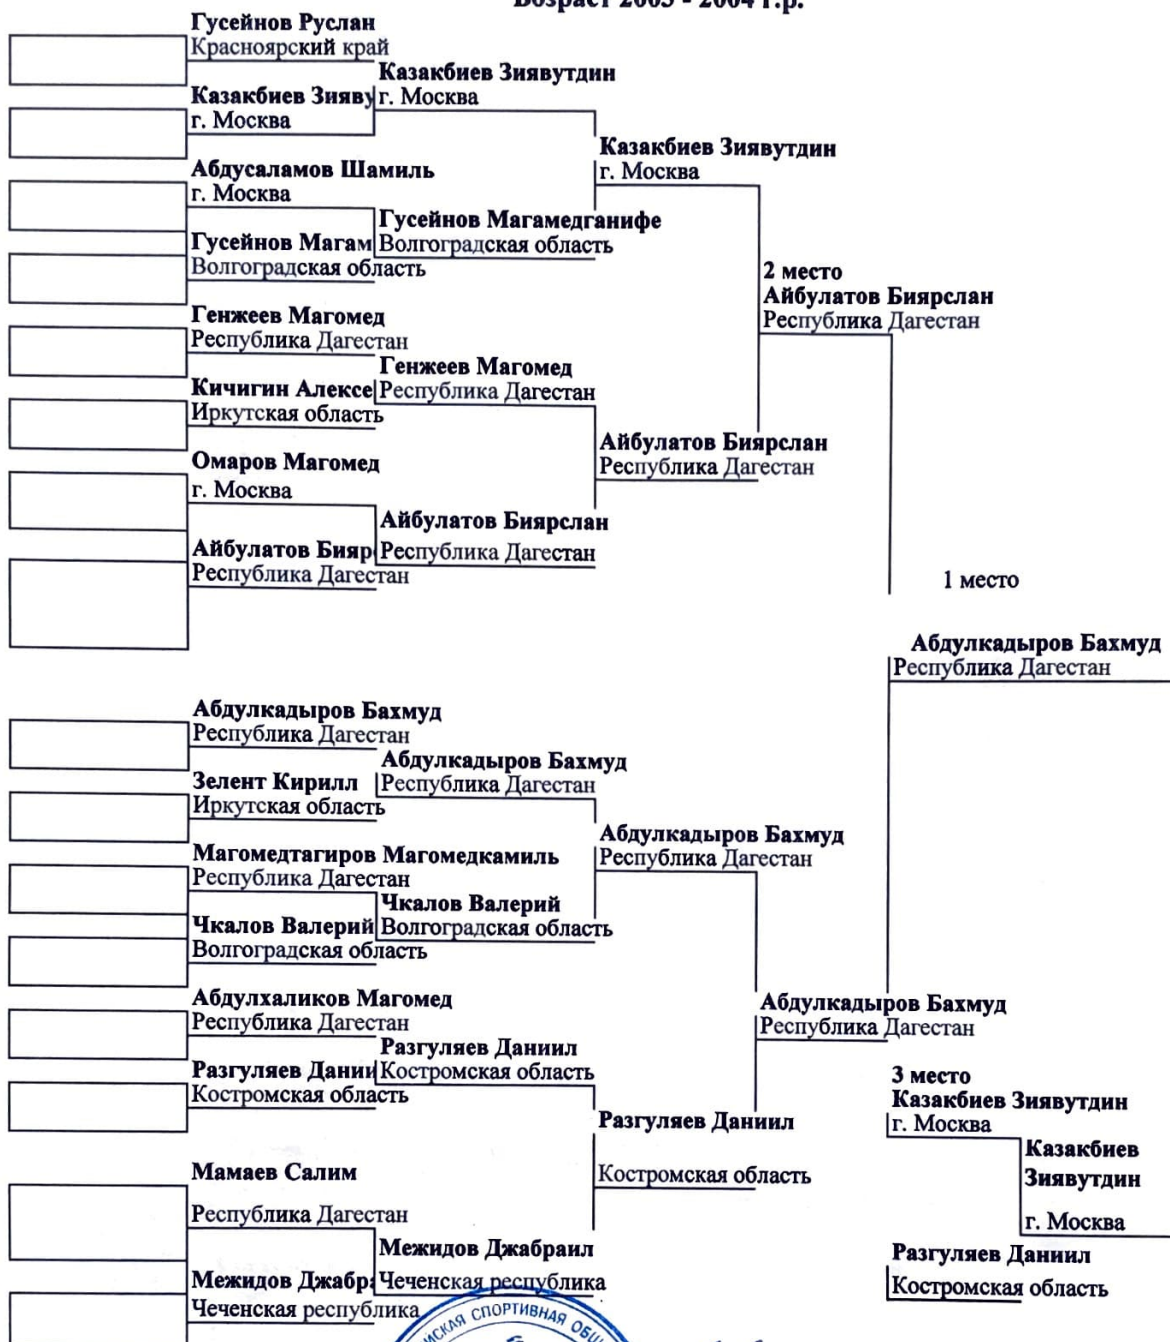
Возраст 2003 - 2004 г.р.

Гусейнов Руслан
Красноярский край

Казакбиев Зиявутдин
г. Москва

Казакбиев Зияву
г. Москва

Казакбиев Зиявутдин
г. Москва

Абдусаламов Шамиль
г. Москва

Гусейнов Магамедганифе
Волгоградская область

Гусейнов Магам
Волгоградская область

2 место
Айбулатов Биярслан
Республика Дагестан

Генжеев Магомед
Республика Дагестан

Генжеев Магомед
Республика Дагестан

Кичигин Алексе
Иркутская область

Айбулатов Биярслан
Республика Дагестан

Омаров Магомед
г. Москва

Айбулатов Биярслан
Республика Дагестан

Айбулатов Бияр
Республика Дагестан

1 место

Абдулкадыров Бахмуд
Республика Дагестан

Абдулкадыров Бахмуд
Республика Дагестан

Абдулкадыров Бахмуд
Республика Дагестан

Зелент Кирилл
Иркутская область

Абдулкадыров Бахмуд
Республика Дагестан

Магомедтагиров Магомедкамиль
Республика Дагестан

Чкалов Валерий
Волгоградская область

Чкалов Валерий
Волгоградская область

Абдулхаликов Магомед
Республика Дагестан

Абдулкадыров Бахмуд
Республика Дагестан

Разгуляев Даниил
Костромская область

Разгуляев Даниил
Костромская область

3 место
Казакбиев Зиявутдин
г. Москва

Разгуляев Даниил

Костромская область

Казакбиев Зиявутдин

г. Москва

Мамаев Салим

Республика Дагестан

Межидов Джабраил
Чеченская республика

Разгуляев Даниил
Костромская область

Межидов Джабр
Чеченская республика

СПОРТИВНАЯ ОБ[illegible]